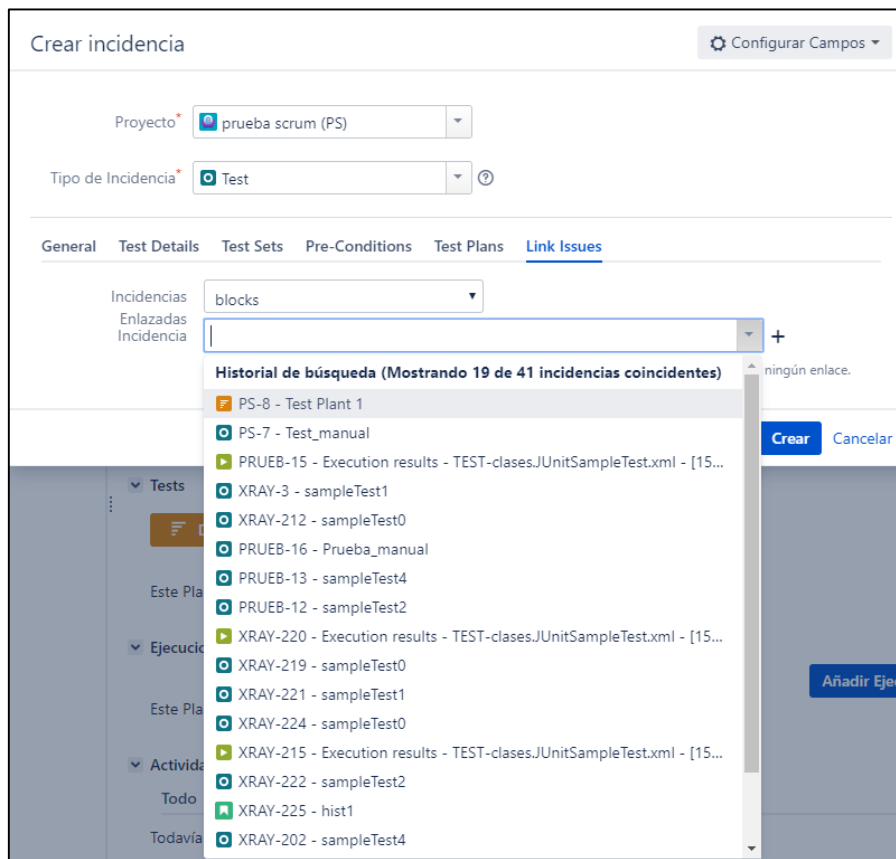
Crear incidencia

Configurar Campos ▾

Proyecto* prueba scrum (PS)

Tipo de Incidencia* Test

General Test Details Test Sets Pre-Conditions Test Plans Link Issues

Incidencias Enlazadas blocks

Incidencia

+

ningún enlace.

Historial de búsqueda (Mostrando 19 de 41 incidencias coincidentes)

PS-8 - Test Plant 1
PS-7 - Test_manual
PRUEB-15 - Execution results - TEST-clases.JUnitSampleTest.xml - [15...
XRAY-3 - sampleTest1
XRAY-212 - sampleTest0
PRUEB-16 - Prueba_manual
PRUEB-13 - sampleTest4
PRUEB-12 - sampleTest2
XRAY-220 - Execution results - TEST-clases.JUnitSampleTest.xml - [15...
XRAY-219 - sampleTest0
XRAY-221 - sampleTest1
XRAY-224 - sampleTest0
XRAY-215 - Execution results - TEST-clases.JUnitSampleTest.xml - [15...
XRAY-222 - sampleTest2
XRAY-225 - hist1
XRAY-202 - sampleTest4

Crear Cancelar

Tests

Este Pla

Ejecucio

Este Pla

Añadir Eje

Activida

Todo

Todavía